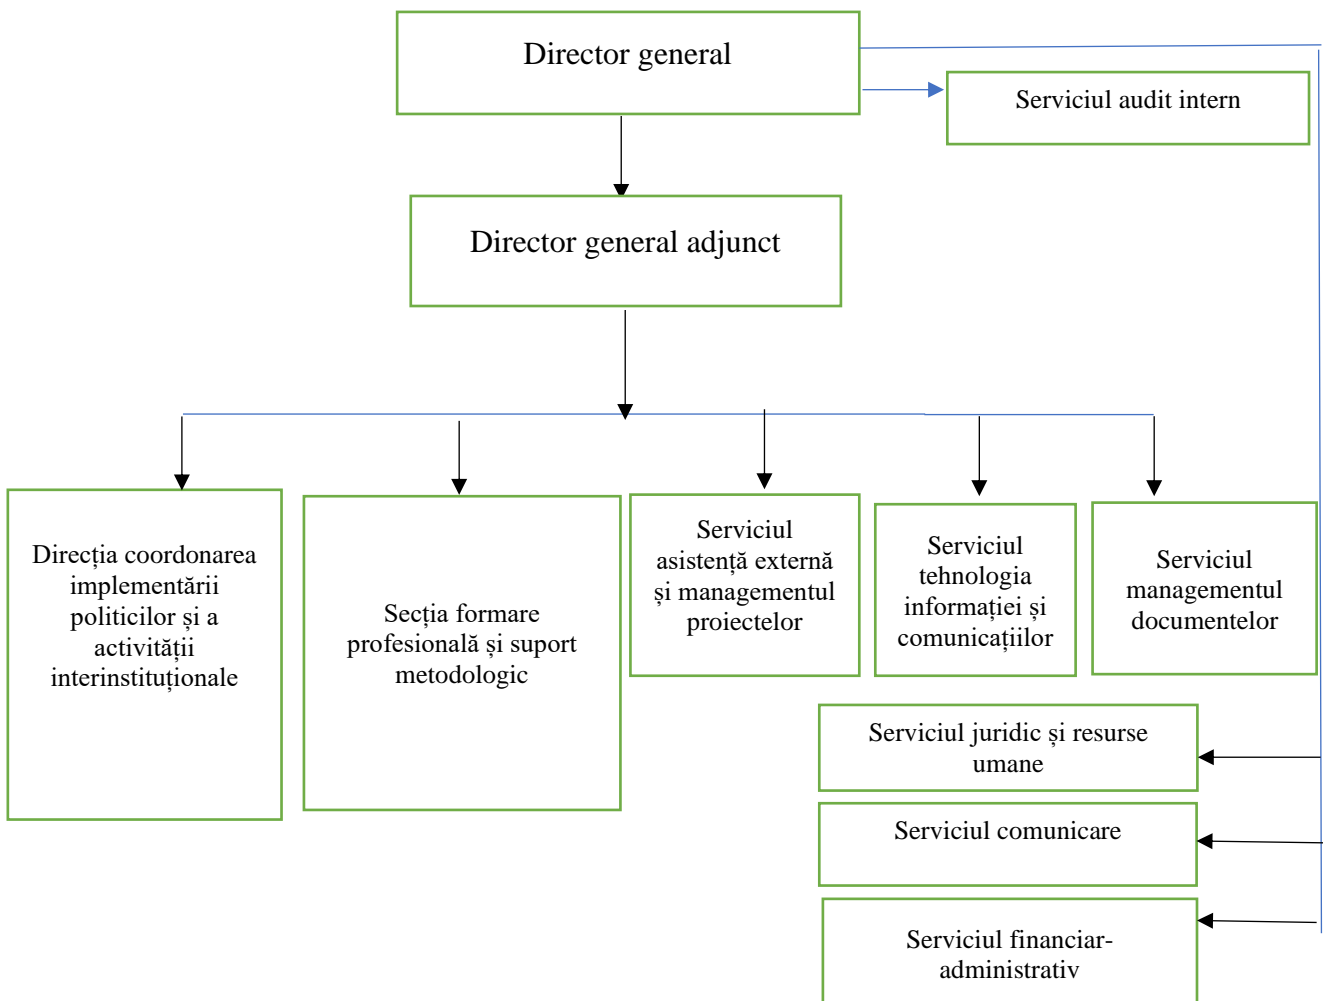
Director general

Serviciul audit intern

Director general adjunct

Direcția coordonarea implementării politicilor și a activității interinstituționale

Secția formare profesională și suport metodologic

Serviciul asistență externă și managementul proiectelor

Serviciul tehnologia informației și comunicațiilor

Serviciul managementul documentelor

Serviciul juridic și resurse umane

Serviciul comunicare

Serviciul financiar-administrativ